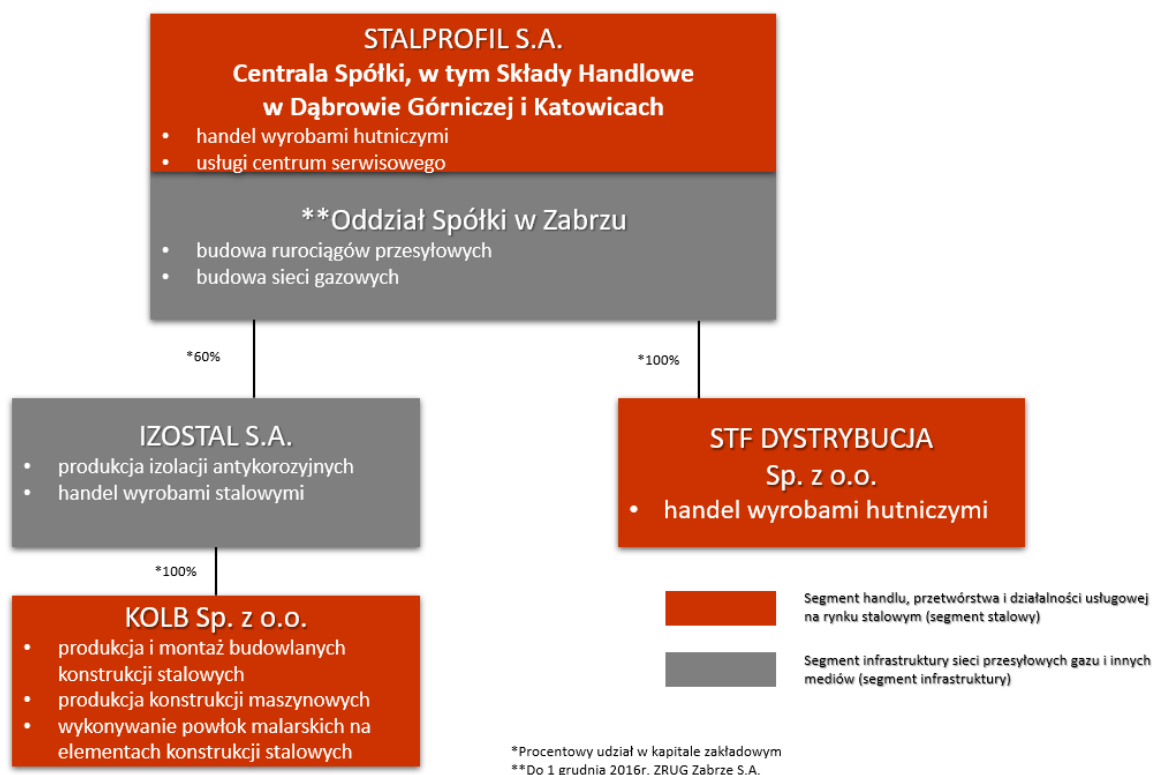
STALPROFIL S.A.
Centrala Spółki, w tym Składy Handlowe w Dąbrowie Górniczej i Katowicach

- handel wyrobami hutniczymi
- usługi centrum serwisowego

**Oddział Spółki w Zabrzu

- budowa rurociągów przesyłowych
- budowa sieci gazowych

*60%

*100%

IZOSTAL S.A.

- produkcja izolacji antykorozyjnych
- handel wyrobami stalowymi

STF DYSTRYBUCJA Sp. z o.o.

- handel wyrobami hutniczymi

*100%

KOLB Sp. z o.o.

- produkcja i montaż budowlanych konstrukcji stalowych
- produkcja konstrukcji maszynowych
- wykonywanie powłok malarskich na elementach konstrukcji stalowych

Segment handlu, przetwórstwa i działalności usługowej na rynku stalowym (segment stalowy)

Segment infrastruktury sieci przesyłowych gazu i innych mediów (segment infrastruktury)

*Procentowy udział w kapitale zakładowym
**Do 1 grudnia 2016r. ZRUG Zabrze S.A.